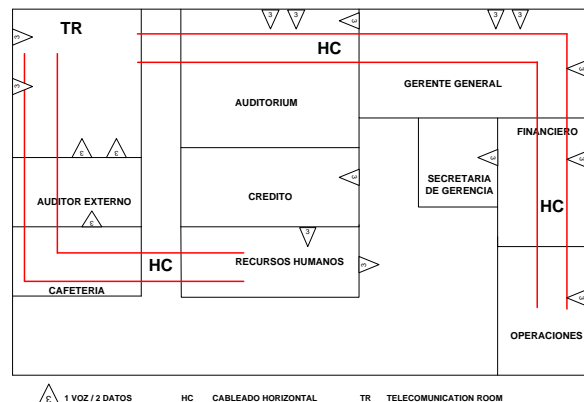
TR

HC

GERENTE GENERAL

AUDITORIUM

FINANCIERO

SECRETARIA DE GERENCIA

CREDITO

AUDITOR EXTERNO

HC

HC

RECURSOS HUMANOS

CAFETERIA

OPERACIONES

3

3

3

3

3

3

3

3

3

3

3

3

3

3

3

3

3

3

3 1 VOZ / 2 DATOS HC CABLEADO HORIZONTAL TR TELECOMUNICATION ROOM